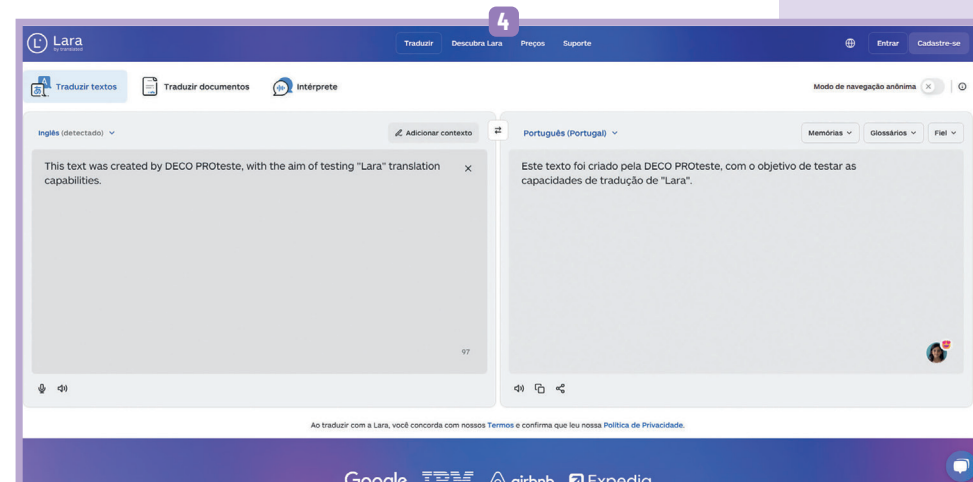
4

Lara
by translated

Traduzir Descubra Lara Preços Suporte

Entrar Cadastre-se

Traduzir textos Traduzir documentos Intérprete

Modo de navegação anônima

Inglês (detectado)

Adicionar contexto

Português (Portugal)

Memórias Glossários Fiel

This text was created by DECO PROteste, with the aim of testing "Lara" translation capabilities.

97

Este texto foi criado pela DECO PROteste, com o objetivo de testar as capacidades de tradução de "Lara".

Ao traduzir com a Lara, você concorda com nossos Termos e confirma que leu nossa Política de Privacidade.

Google IBM airbnb Expedia